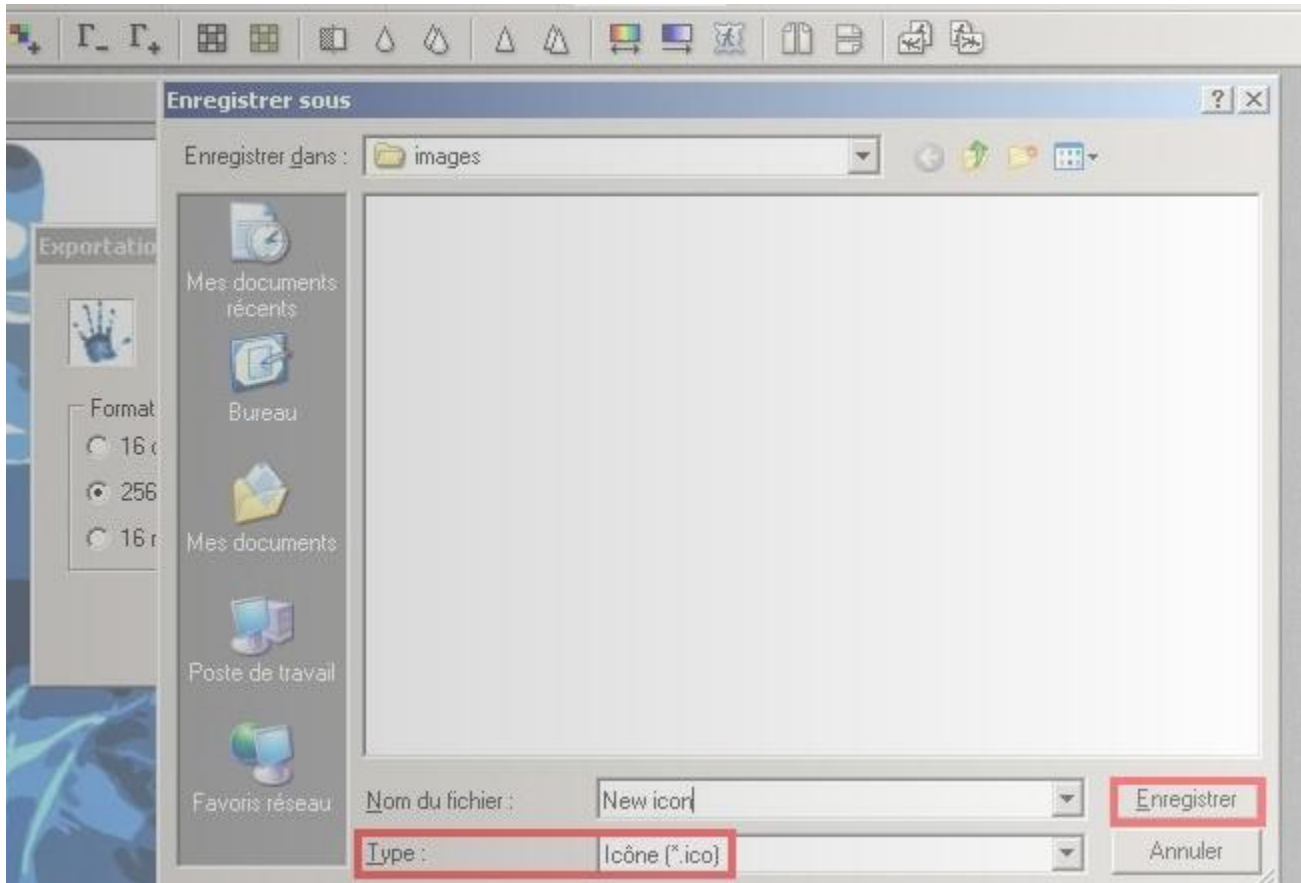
Γ₋ Γ₊

Enregistrer sous

? X

Enregistrer dans : images

Exportatio

Format

16 c

256

16 r

Mes documents récents

Bureau

Mes documents

Poste de travail

Favoris réseau

Nom du fichier : New icon

Type : Icône (*.ico)

Enregistrer

Annuler